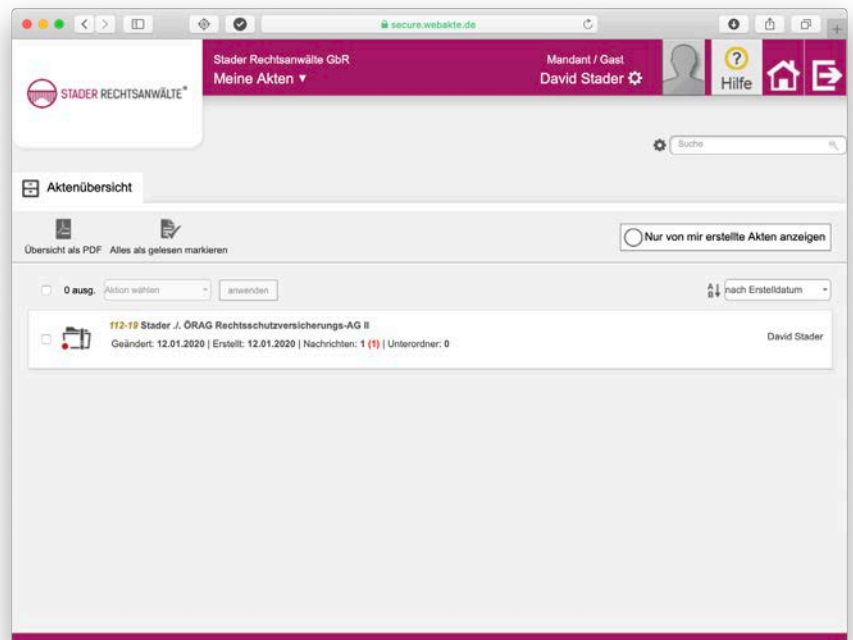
secure.webakte.de

STADER RECHTSANWÄLTE®

Stader Rechtsanwälte GbR
Meine Akten ▾

Mandant / Gast
David Stader

Hilfe

Suche

Aktenübersicht

Übersicht als PDF Alles als gelesen markieren

Nur von mir erstellte Akten anzeigen

0 ausg. Aktion wählen anwenden

nach Erstelldatum

112-19 Stader ./. ÖRAG Rechtsschutzversicherungs-AG II
Geändert: 12.01.2020 | Erstellt: 12.01.2020 | Nachrichten: 1 (1) | Unterordner: 0

David Stader